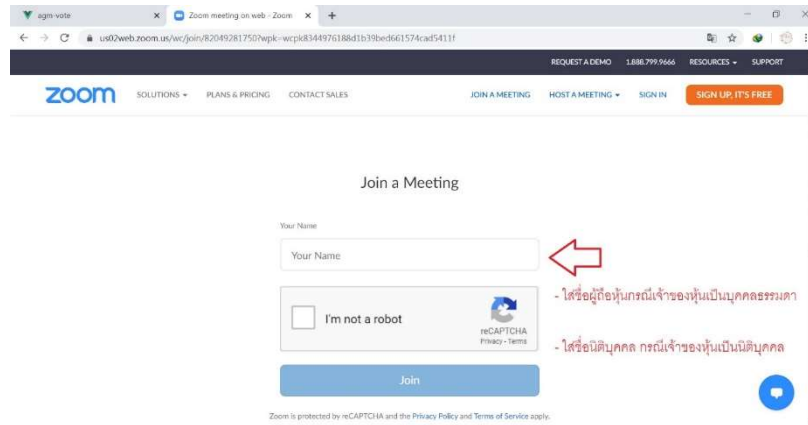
agm-vote
Zoom meeting on web - Zoom
us02web.zoom.us/wc/join/82049281750?wpk=wcpk834497618841b39bed661574cad5411f

REQUEST A DEMO 1.888.799.9666 RESOURCES SUPPORT

zoom SOLUTIONS PLANS & PRICING CONTACT SALES JOIN A MEETING HOST A MEETING SIGN IN SIGN UP, IT'S FREE

Join a Meeting

Your Name

Your Name

- ใส่ชื่อผู้ถือหุ้นกรณีเจ้าของหุ้นเป็นบุคคลธรรมดา

I'm not a robot
reCAPTCHA
Privacy - Terms

- ใส่ชื่อนิติบุคคล กรณีเจ้าของหุ้นเป็นนิติบุคคล

Join

Zoom is protected by reCAPTCHA and the Privacy Policy and Terms of Service apply.